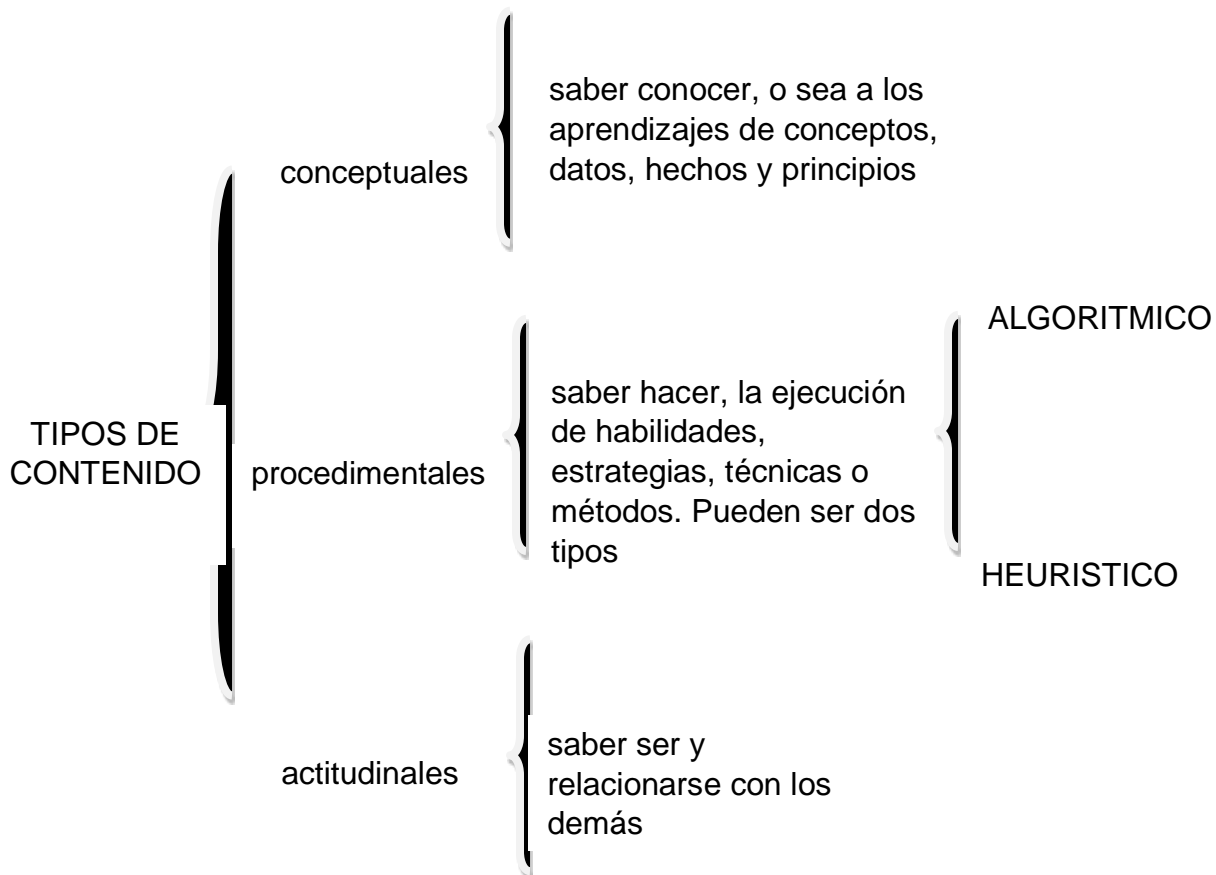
TIPOS DE CONTENIDO

conceptuales

saber conocer, o sea a los aprendizajes de conceptos, datos, hechos y principios

procedimentales

saber hacer, la ejecución de habilidades, estrategias, técnicas o métodos. Pueden ser dos tipos

ALGORITMICO

HEURISTICO

actitudinales

saber ser y relacionarse con los demás